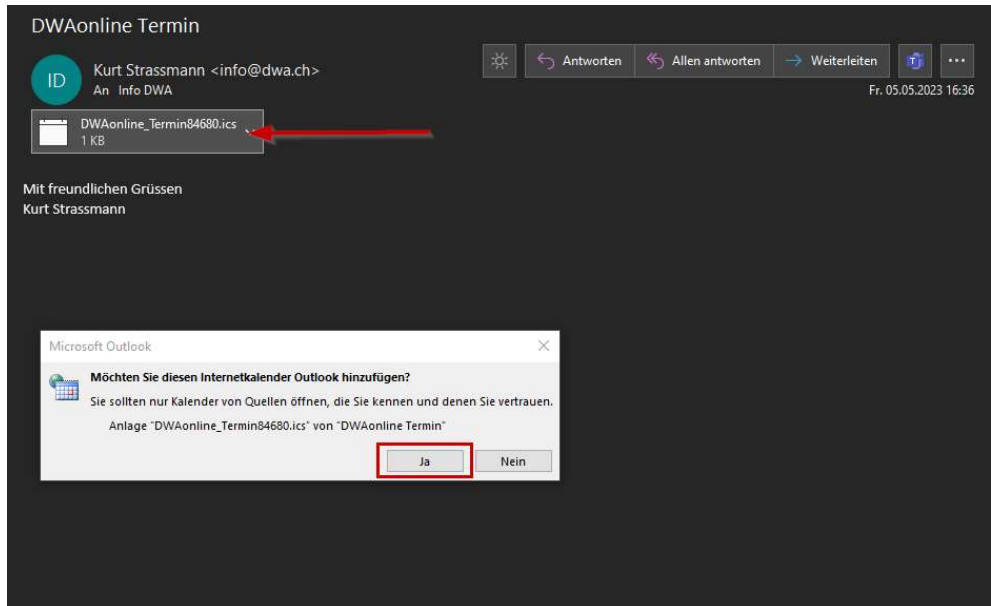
DWAonline Termin

ID

Kurt Strassmann <info@dwa.ch>
An Info DWA

Antworten
Allen antworten
Weiterleiten
...

Fr. 05.05.2023 16:36

DWAonline_Termin84680.ics
1 KB

Mit freundlichen Grüssen
Kurt Strassmann

Microsoft Outlook

Möchten Sie diesen Internetkalender Outlook hinzufügen?
Sie sollten nur Kalender von Quellen öffnen, die Sie kennen und denen Sie vertrauen.
Anlage "DWAonline_Termin84680.ics" von "DWAonline Termin"

Ja
Nein